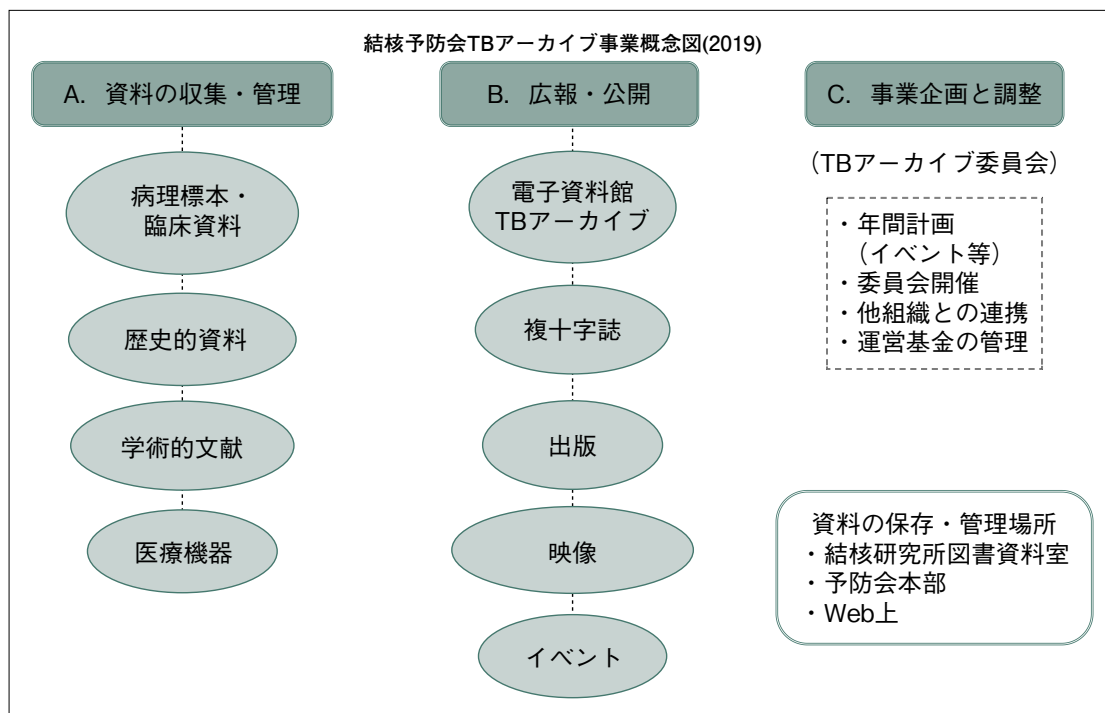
結核予防会TBアーカイブ事業概念図(2019)

A. 資料の収集・管理

病理標本・臨床資料

歴史的資料

学術的文献

医療機器

B. 広報・公開

電子資料館 TBアーカイブ

複十字誌

出版

映像

イベント

C. 事業企画と調整

（TBアーカイブ委員会）

・年間計画
（イベント等）
・委員会開催
・他組織との連携
・運営基金の管理

資料の保存・管理場所
・結核研究所図書資料室
・予防会本部
・Web上